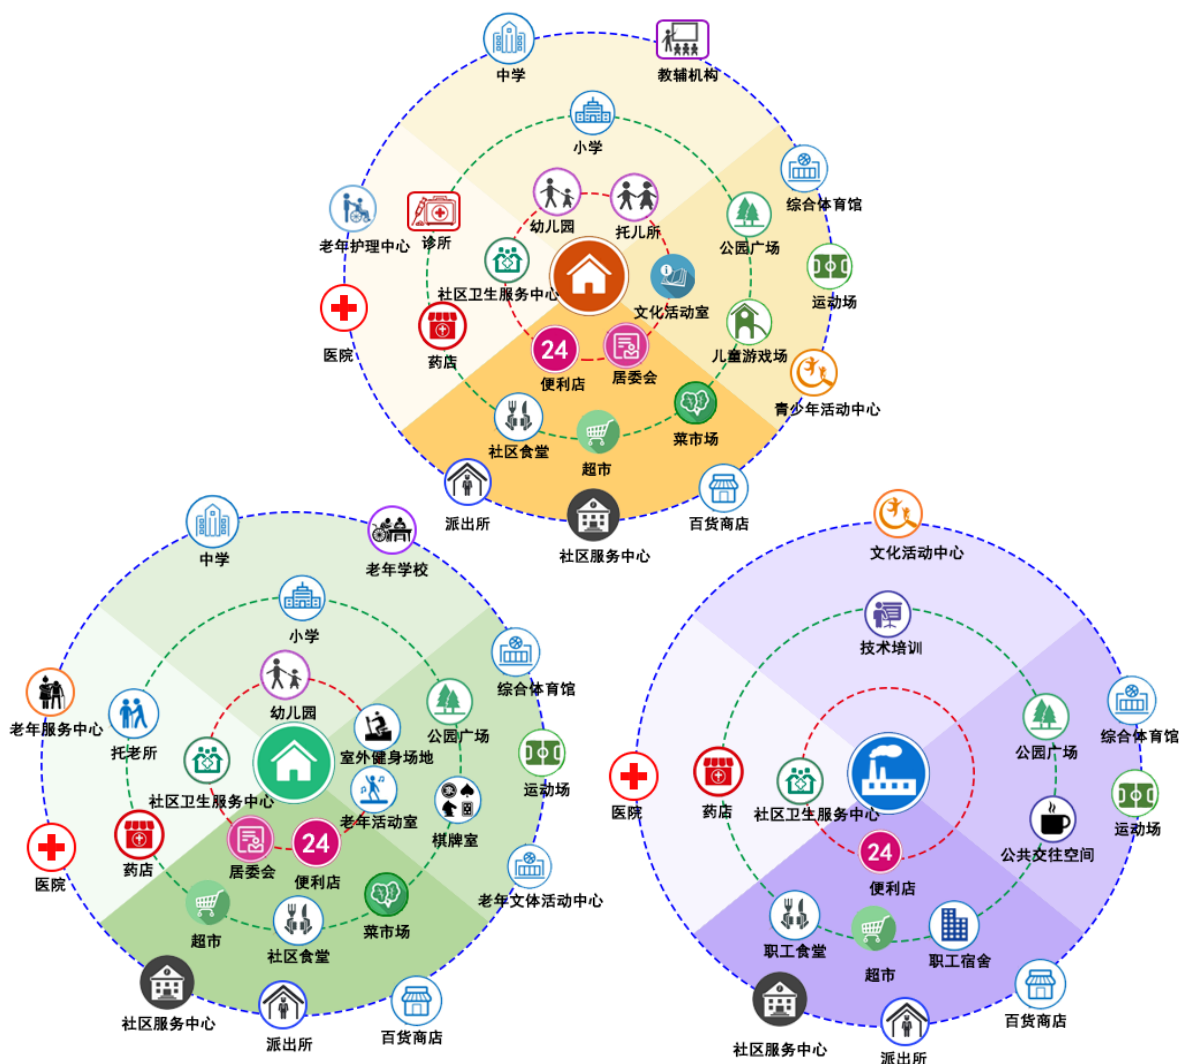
中学
教辅机构
小学
综合体育馆
老年护理中心
诊所
幼儿园
托儿所
公园广场
运动场
社区卫生服务中心
文化活动室
医院
药店
24
便利店
居委会
儿童游戏场
青少年活动中心
社区食堂
超市
菜市场
派出所
社区服务中心
百货商店

中学
老年学校
小学
综合体育馆
老年服务中心
托老所
幼儿园
公园广场
室外健身场地
运动场
社区卫生服务中心
老年活动室
棋牌室
医院
药店
居委会
24
便利店
老年文体活动中心
超市
社区食堂
菜市场
社区服务中心
派出所
百货商店

文化活动中心
技术培训
综合体育馆
医院
药店
社区卫生服务中心
公园广场
运动场
公共交往空间
24
便利店
职工食堂
超市
职工宿舍
社区服务中心
百货商店
派出所